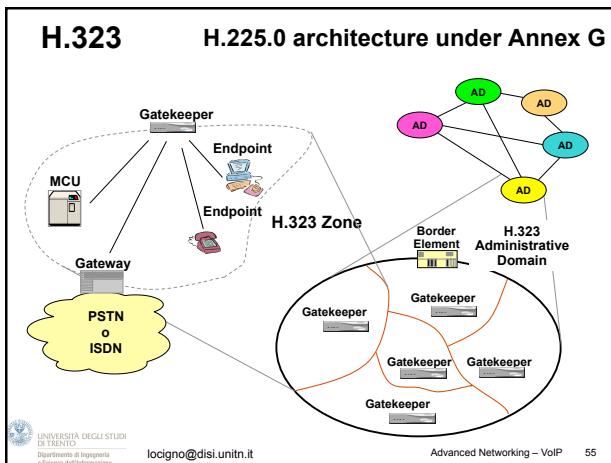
H.323

H.225.0 architecture under Annex G

AD
AD
AD
AD
AD

Gatekeeper

Endpoint

MCU

Endpoint

H.323 Zone

Border Element

H.323 Administrative Domain

Gateway

PSTN
o
ISDN

Gatekeeper

Gatekeeper

Gatekeeper

Gatekeeper

Gatekeeper

UNIVERSITÀ DEGLI STUDI DI TRENTO
Dipartimento di Ingegneria e Scienza dell'Informazione

locigno@disi.unitn.it

Advanced Networking – VoIP 55